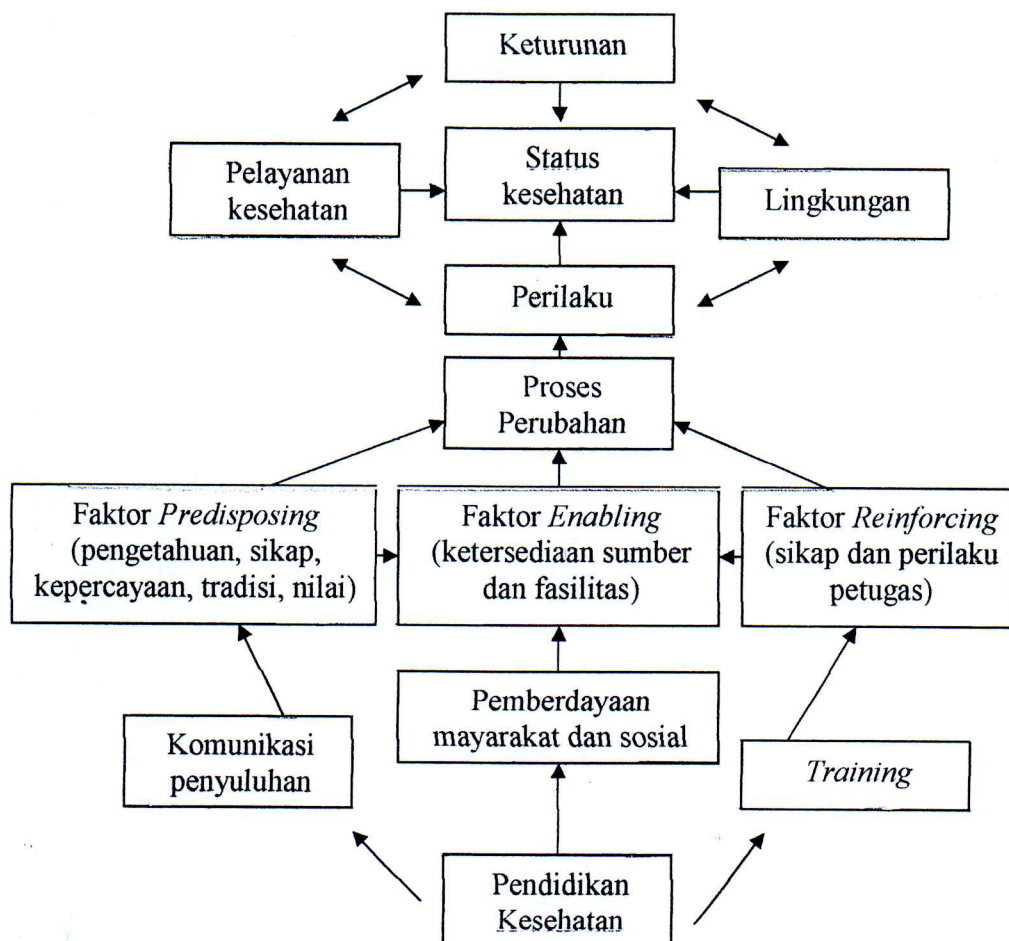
Keturunan

Pelayanan kesehatan

Status kesehatan

Lingkungan

Perilaku

Proses Perubahan

Faktor *Predisposing* (pengetahuan, sikap, kepercayaan, tradisi, nilai)

Faktor *Enabling* (ketersediaan sumber dan fasilitas)

Faktor *Reinforcing* (sikap dan perilaku petugas)

Komunikasi penyuluhan

Pemberdayaan mayarakat dan sosial

*Training*

Pendidikan Kesehatan